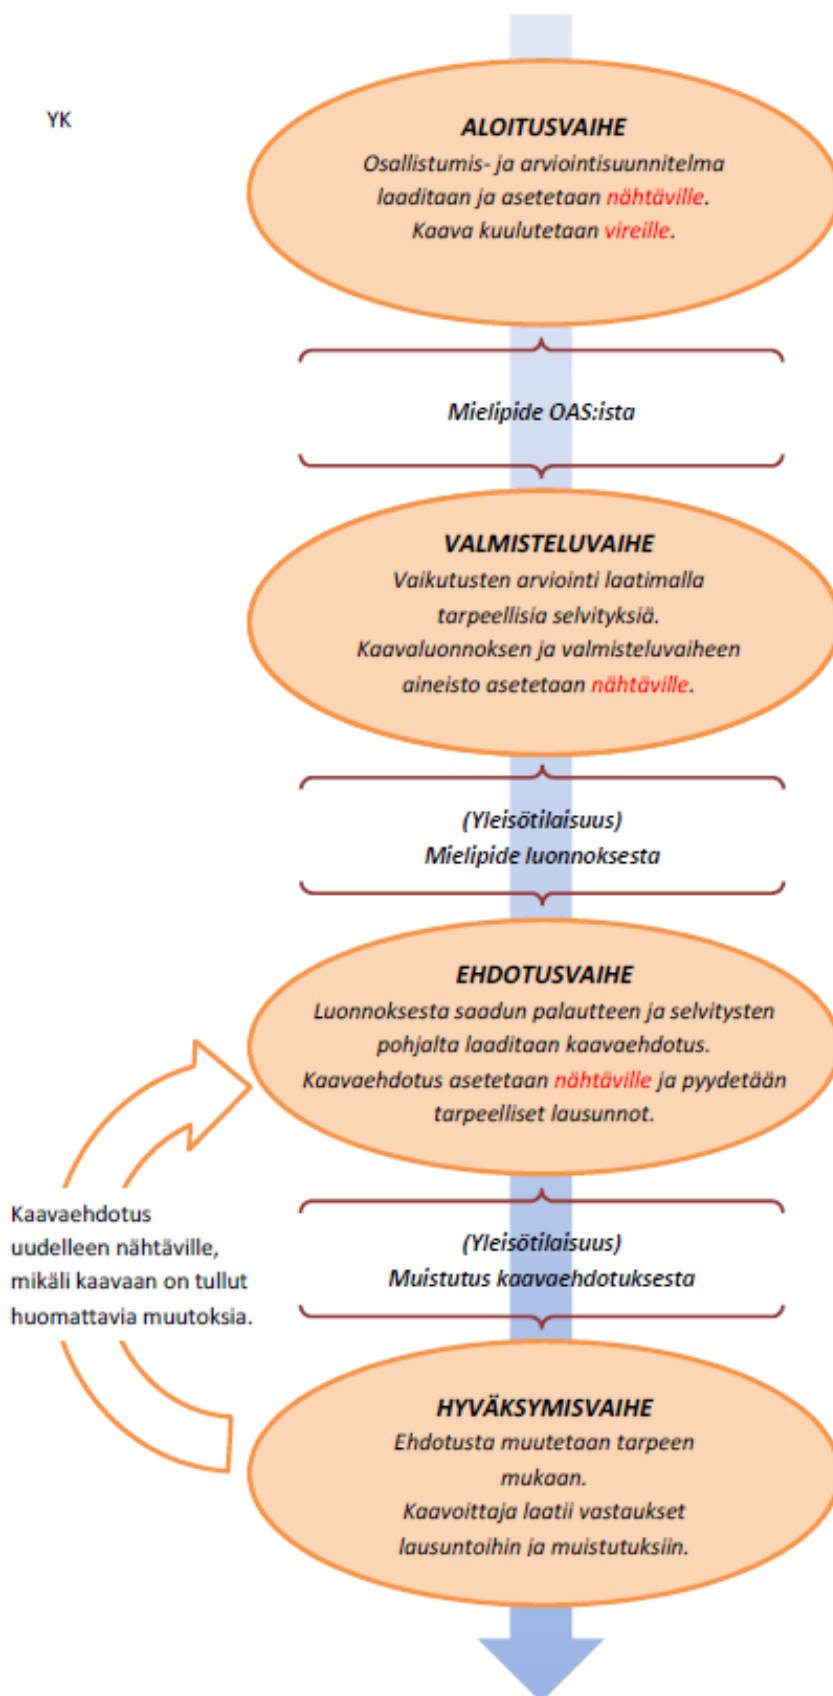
YK

ALOITUSVAIHE
Osallistumis- ja arviointisuunnitelma laaditaan ja asetetaan nähtäville. Kaava kuulutetaan vireille.

Mielipide OAS:ista

VALMISTELUVAIHE
Vaikutusten arviointi laatimalla tarpeellisia selvityksiä. Kaavaluonnoksen ja valmisteluvaiheen aineisto asetetaan nähtäville.

(Yleisötilaisuus)
Mielipide luonnoksesta

EHDOTUSVAIHE
Luonnoksesta saadun palautteen ja selvitysten pohjalta laaditaan kaavaehdotus. Kaavaehdotus asetetaan nähtäville ja pyydetään tarpeelliset lausunnot.

Kaavaehdotus uudelleen nähtäville, mikäli kaavaan on tullut huomattavia muutoksia.

(Yleisötilaisuus)
Muistutus kaavaehdotuksesta

HYVÄKSYMISVAIHE
Ehdotusta muutetaan tarpeen mukaan.
Kaavoittaja laatii vastaukset lausuntoihin ja muistutuksiin.